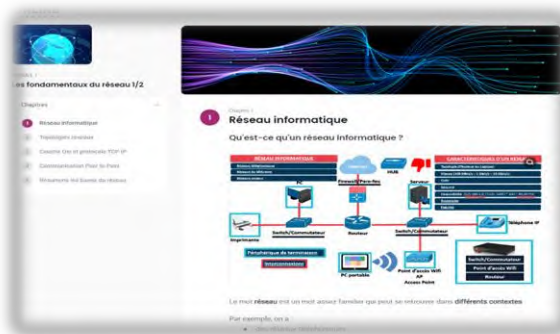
Les fondamentaux du réseau 1/2

Chapitres

Réseau informatique

Topologies réseaux

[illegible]

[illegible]

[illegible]

Chapitre 1

Réseau informatique

Qu'est-ce qu'un réseau informatique ?

RÉSEAU INFORMATIQUE

CARACTÉRISTIQUES D'UN RÉSEAU

Internet

HUB

PC

Serveur

Switch/Commutateur

Routeur

Switch/Commutateur

Téléphone IP

Imprimante

Périphérique de terminaison

Interconnexion

PC portable

Point d'accès Wifi AP Access Point

Switch/Commutateur

Point d'accès Wifi

Routeur

Le mot réseau est un mot assez familier qui peut se retrouver dans différents contextes

Par exemple, on a :